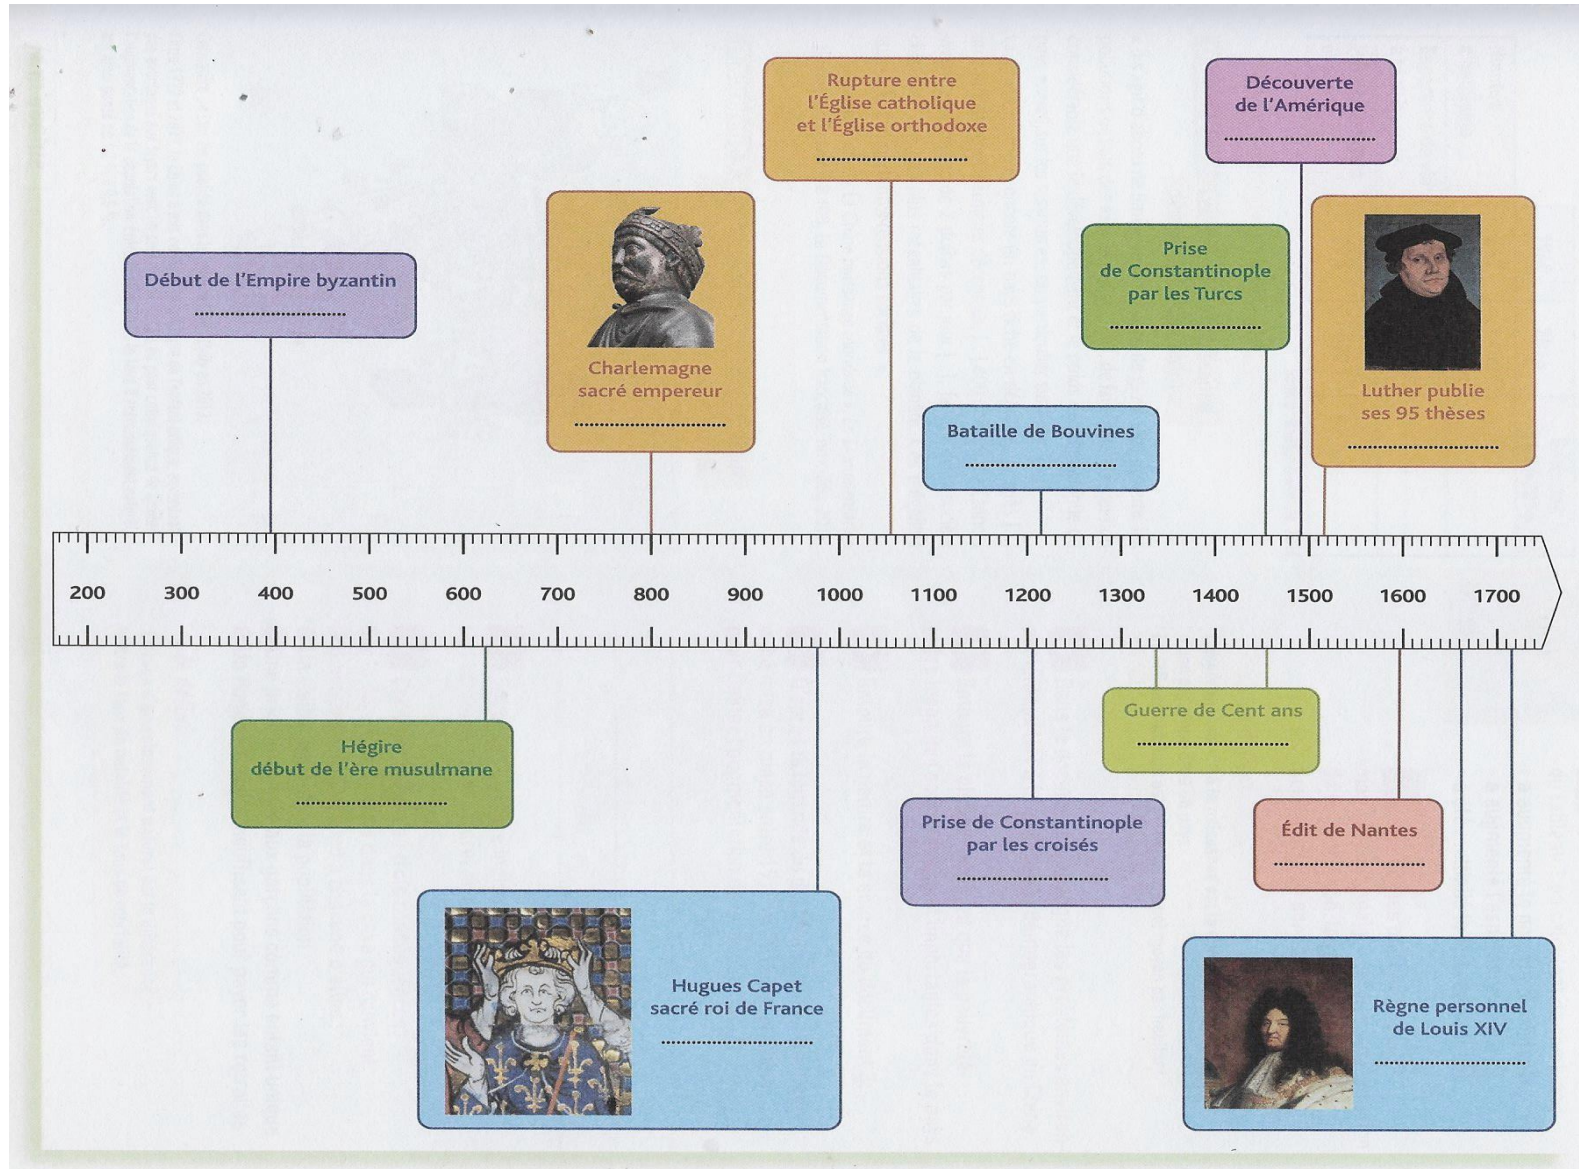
Rupture entre l'Église catholique et l'Église orthodoxe
..............................

Découverte de l'Amérique
..............................

Début de l'Empire byzantin
..............................

Charlemagne sacré empereur
..............................

Prise de Constantinople par les Turcs
..............................

Luther publie ses 95 thèses
..............................

Bataille de Bouvines
..............................

200 300 400 500 600 700 800 900 1000 1100 1200 1300 1400 1500 1600 1700

Guerre de Cent ans
..............................

Hégire début de l'ère musulmane
..............................

Prise de Constantinople par les croisés
..............................

Édit de Nantes
..............................

Hugues Capet sacré roi de France
..............................

Règne personnel de Louis XIV
..............................